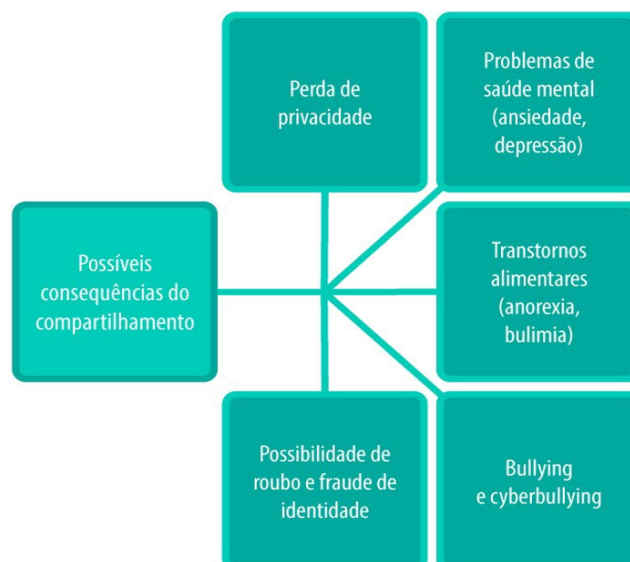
Possíveis consequências do compartilhamento

Perda de privacidade

Problemas de saúde mental (ansiedade, depressão)

Transtornos alimentares (anorexia, bulimia)

Possibilidade de roubo e fraude de identidade

Bullying e cyberbullying